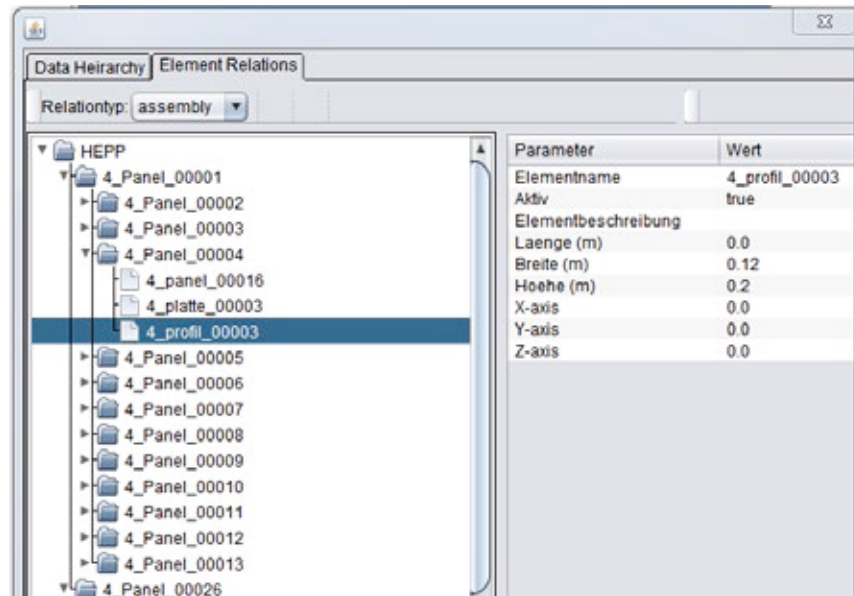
Data Heirarchy | Element Relations

Relationtyp: assembly

HEPP
4_Panel_00001
4_Panel_00002
4_Panel_00003
4_Panel_00004
4_panel_00016
4_platte_00003
4_profil_00003
4_Panel_00005
4_Panel_00006
4_Panel_00007
4_Panel_00008
4_Panel_00009
4_Panel_00010
4_Panel_00011
4_Panel_00012
4_Panel_00013
4_Panel_00026

| Parameter | Wert |
|---|---|
| Elementname | 4_profil_00003 |
| Aktiv | true |
| Elementbeschreibung | |
| Laenge (m) | 0.0 |
| Breite (m) | 0.12 |
| Hoehe (m) | 0.2 |
| X-axis | 0.0 |
| Y-axis | 0.0 |
| Z-axis | 0.0 |